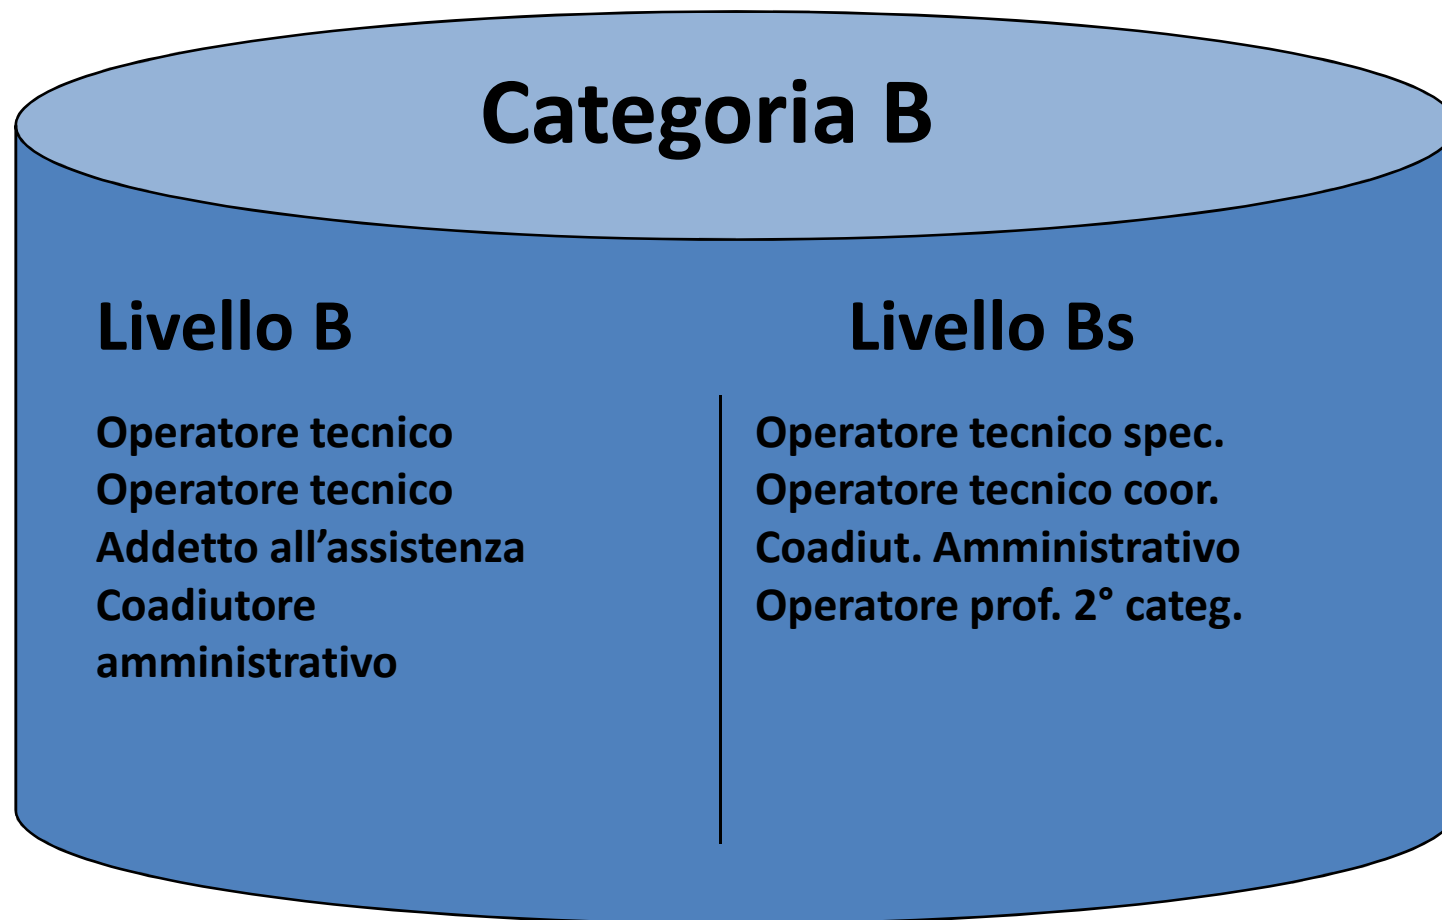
Categoria B

Livello B

Operatore tecnico
Operatore tecnico
Addetto all’assistenza
Coadiutore amministrativo

Livello Bs

Operatore tecnico spec.
Operatore tecnico coor.
Coadiut. Amministrativo
Operatore prof. 2° categ.